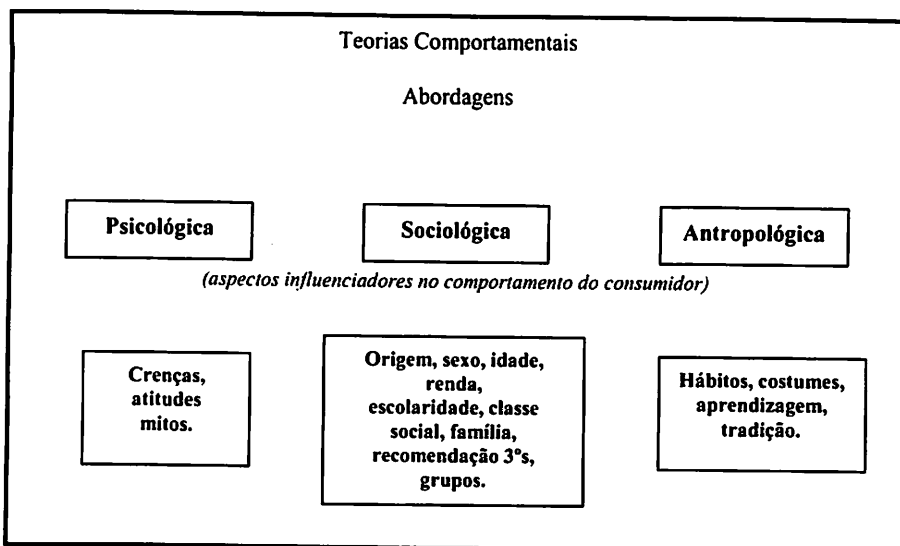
Teorias Comportamentais

Abordagens

Psicológica

Sociológica

Antropológica

(aspectos influenciadores no comportamento do consumidor)

Crenças, atitudes mitos.

Origem, sexo, idade, renda, escolaridade, classe social, família, recomendação 3°s, grupos.

Hábitos, costumes, aprendizagem, tradição.